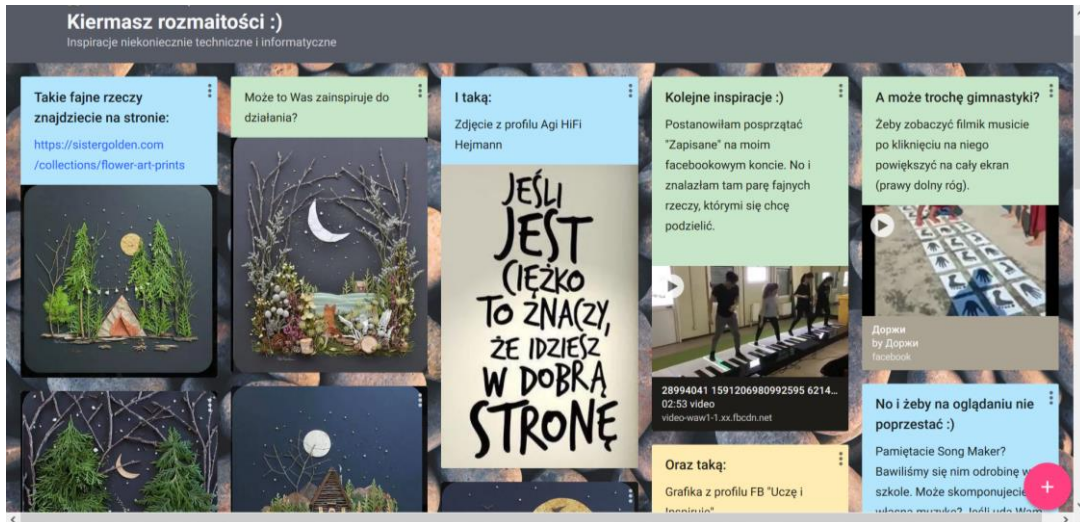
Kiermasz rozmaitości :)
Inspiracje niekoniecznie techniczne i informatyczne

Takie fajne rzeczy znajdziecie na stronie:
https://sistergolden.com/collections/flower-art-prints

Może to Was zainspiruje do działania?

I taką:
Zdjęcie z profilu Agi HiFi Hejmann

JEŚLI JEST CIĘŻKO TO ZNACZY, ŻE IDZIESZ W DOBRĄ STRONĘ

Kolejne inspiracje :)
Postanowiłam posprzątać "Zapisane" na moim facebookowym koncie. No i znalazłam tam parę fajnych rzeczy, którymi się chcę podzielić.

28994041 1591206980992595 6214...
02:53 video
video-waw1-1.xx.fbcdn.net

Oraz taką:
Grafika z profilu FB "Uczę i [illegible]

A może trochę gimnastyki?
Żeby zobaczyć filmik musicie po kliknięciu na niego powiększyć na cały ekran (prawy dolny róg).

Доржи
by Доржи
facebook

No i żeby na oglądaniu nie poprzestać :)
Pamiętacie Song Maker? Bawiliśmy się nim odrobinę w szkole. Może skomponujecie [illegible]

+